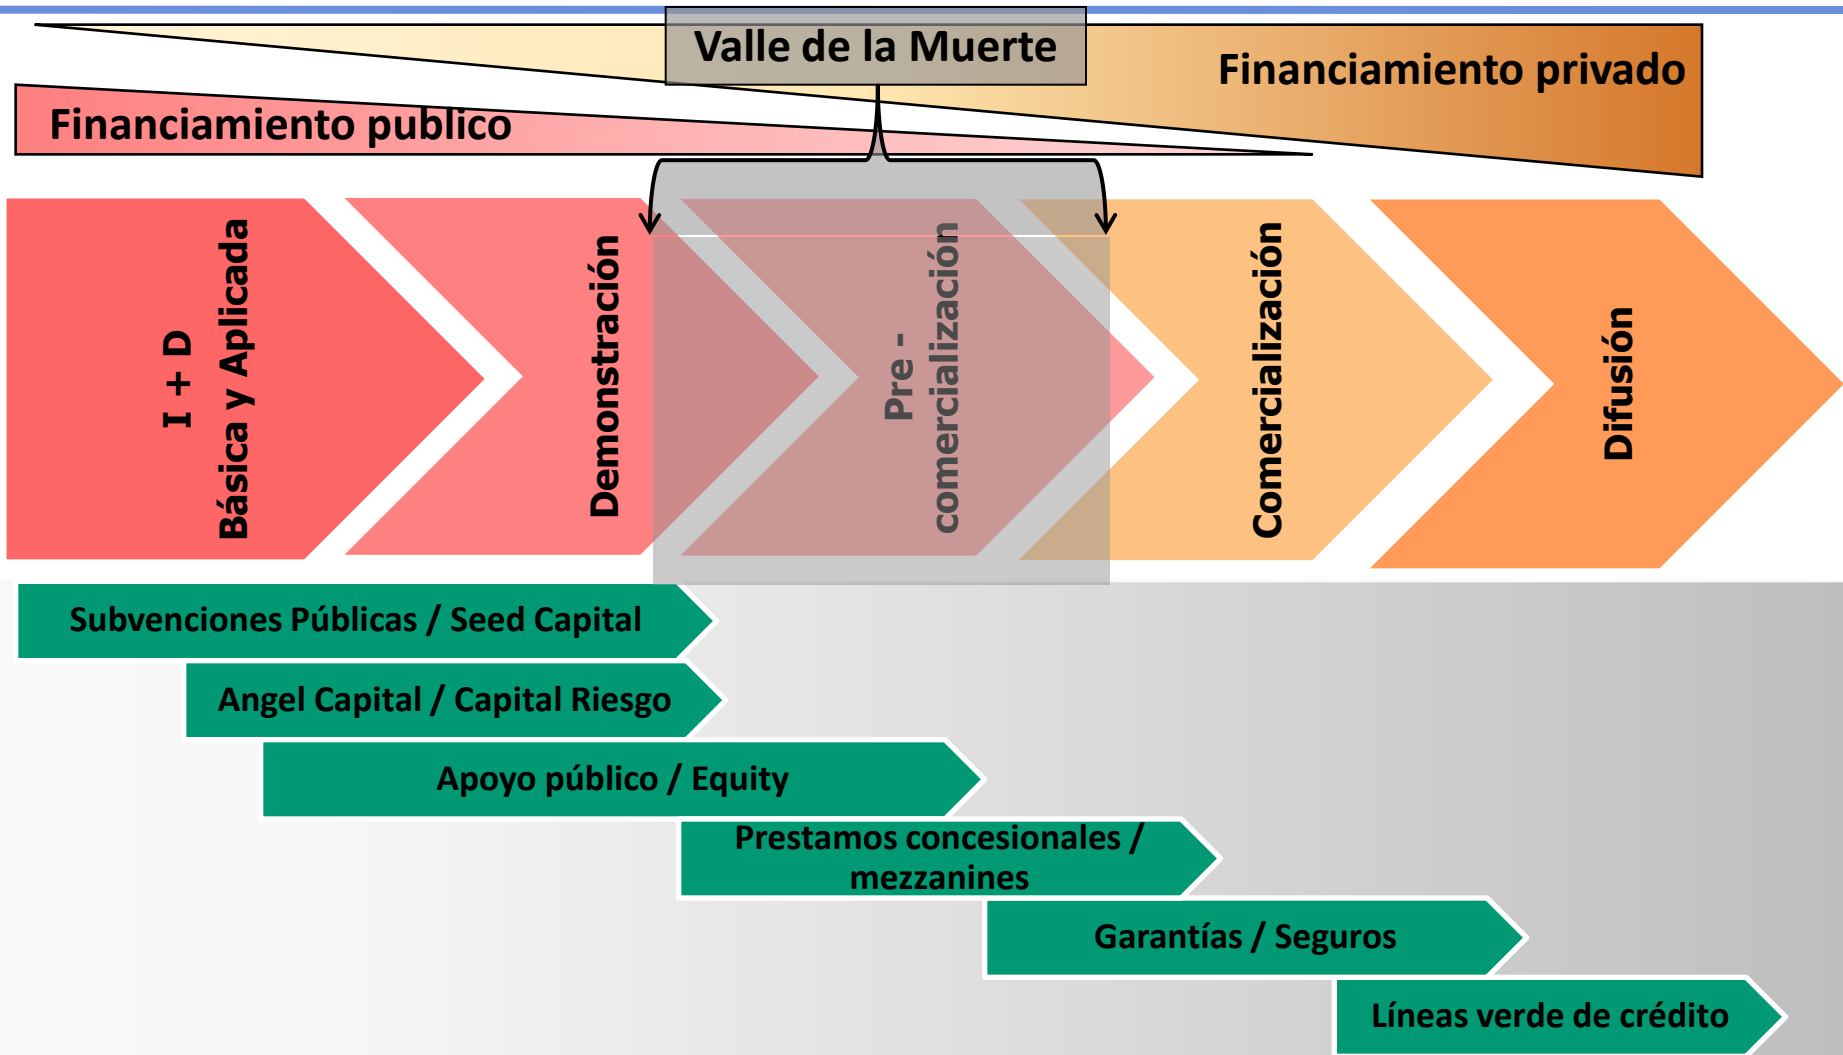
Valle de la Muerte

Financiamiento privado

Financiamiento publico

I + D
Básica y Aplicada

Demonstración

Pre - comercialización

Comercialización

Difusión

Subvenciones Públicas / Seed Capital

Angel Capital / Capital Riesgo

Apoyo público / Equity

Prestamos concesionales / mezzanines

Garantías / Seguros

Líneas verde de crédito